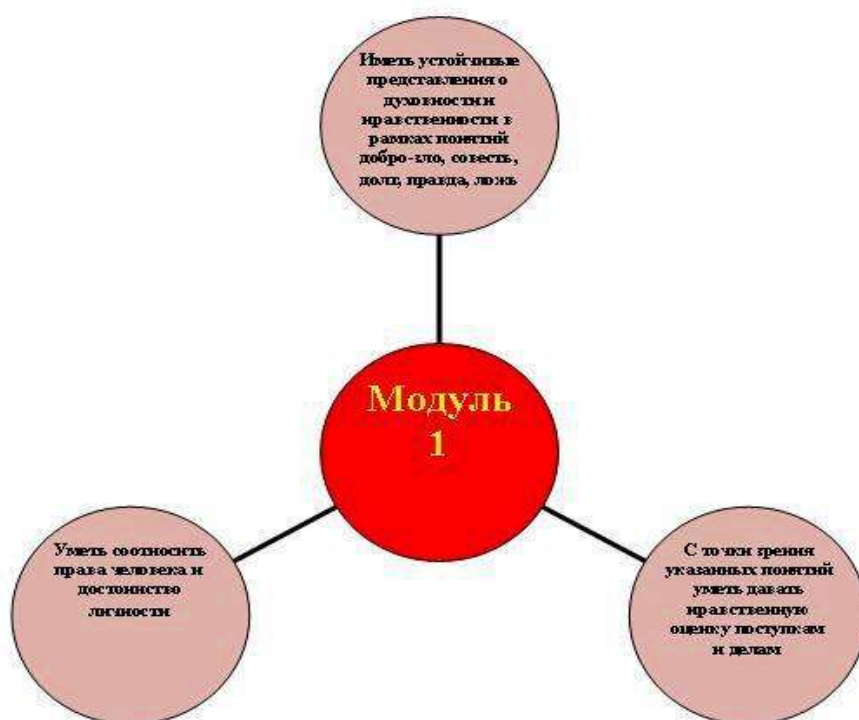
Иметь устойчивые представления о духовности и нравственности в рамках понятий добро-зло, совесть, долг, правда, ложь

Модуль 1

Уметь соотносить права человека и достоинство личности

С точки зрения указанных понятий уметь давать нравственную оценку поступкам и делам